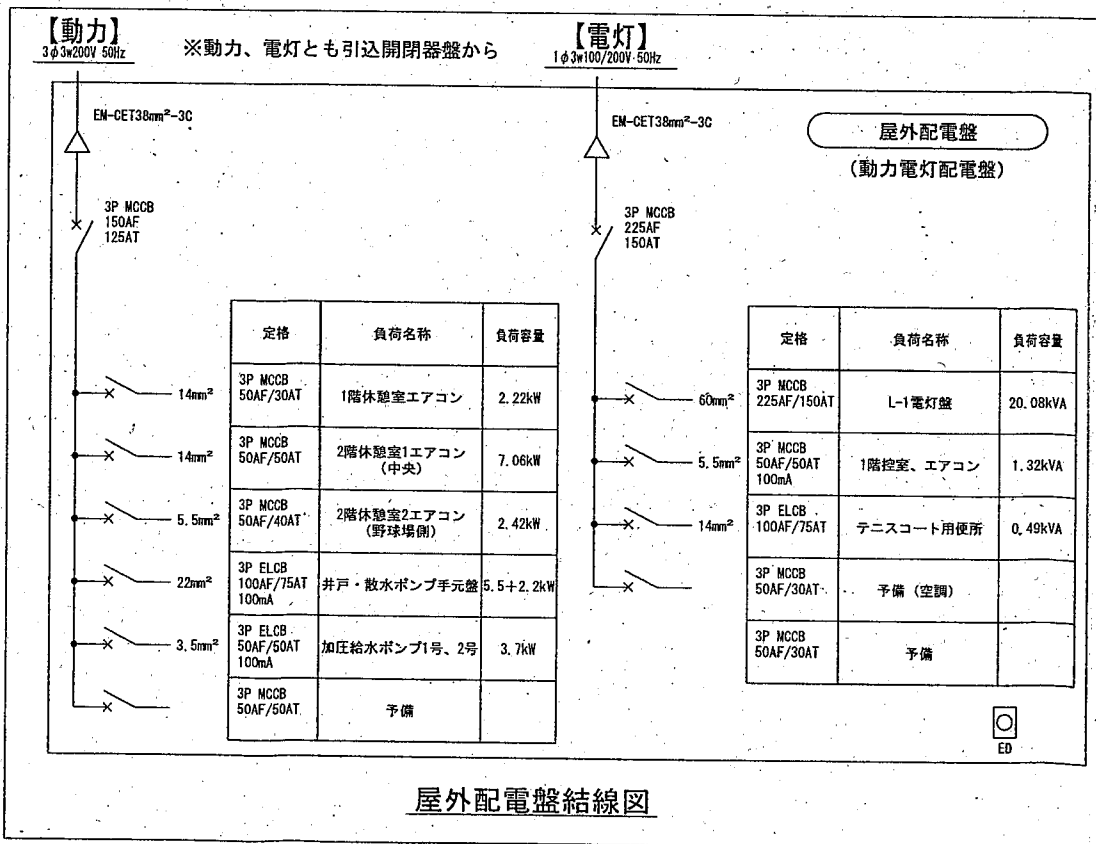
【動力】
3φ3w200V 50Hz

※動力、電灯とも引込開閉器盤から

【電灯】
1φ3w100/200V 50Hz

EM-CET38mm²-3C

EM-CET38mm²-3C

屋外配電盤
(動力電灯配電盤)

3P MCCB
150AF
125AT

3P MCCB
225AF
150AT

14mm²
14mm²
5.5mm²
22mm²
3.5mm²

| 定格 | 負荷名称 | 負荷容量 |
|---|---|---|
| 3P MCCB 50AF/30AT | 1階休憩室エアコン | 2.22kW |
| 3P MCCB 50AF/50AT | 2階休憩室1エアコン (中央) | 7.06kW |
| 3P MCCB 50AF/40AT | 2階休憩室2エアコン (野球場側) | 2.42kW |
| 3P ELCB 100AF/75AT 100mA | 井戸・散水ポンプ手元盤 | 5.5+2.2kW |
| 3P ELCB 50AF/50AT 100mA | 加圧給水ポンプ1号、2号 | 3.7kW |
| 3P MCCB 50AF/50AT | 予備 | |

60mm²
5.5mm²
14mm²

| 定格 | 負荷名称 | 負荷容量 |
|---|---|---|
| 3P MCCB 225AF/150AT | L-1電灯盤 | 20.08kVA |
| 3P MCCB 50AF/50AT 100mA | 1階控室、エアコン | 1.32kVA |
| 3P ELCB 100AF/75AT | テニスコート用便所 | 0.49kVA |
| 3P MCCB 50AF/30AT | 予備 (空調) | |
| 3P MCCB 50AF/30AT | 予備 | |

ED

屋外配電盤結線図